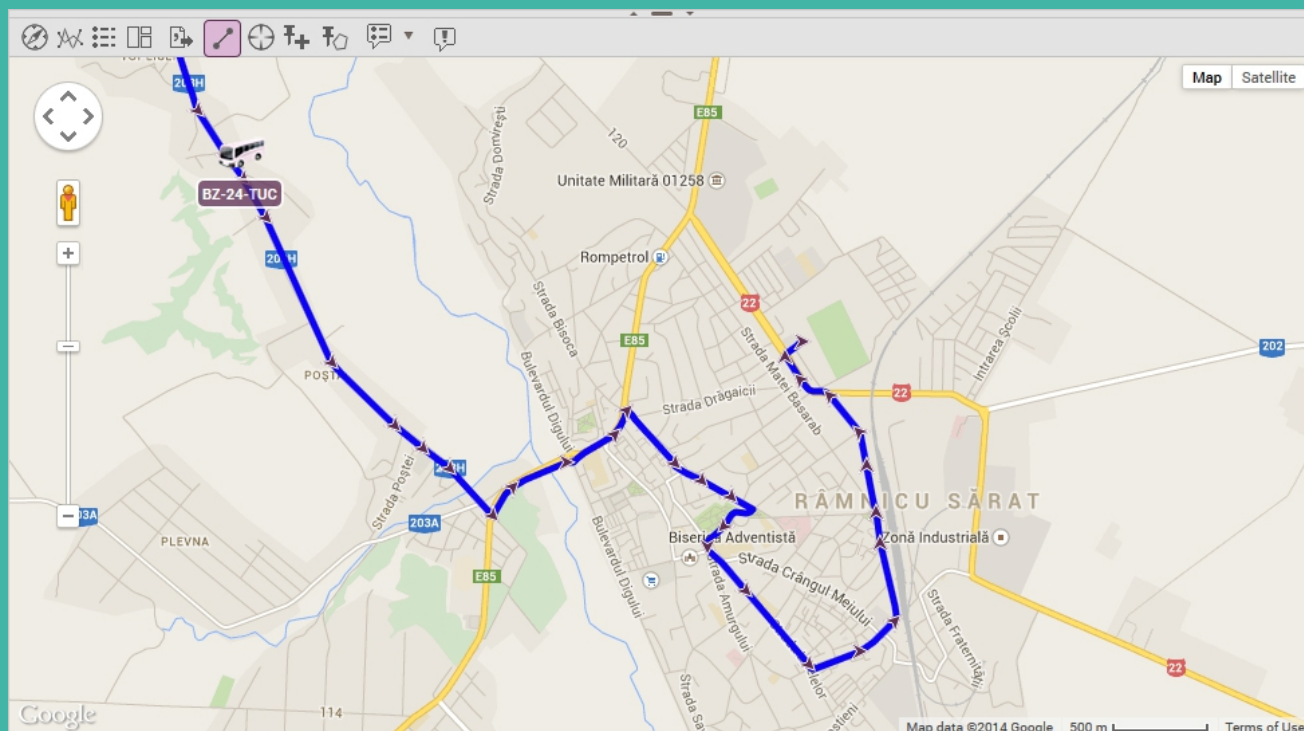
Map Satellite

TOPLICE
203H
BZ-24-TUC
203H
POȘTA
203H
Strada Poștei
PLEVNA
203A
203A
E85
114
Strada Domnești
120
E85
Unitate Militară 01258
Rompetrol
22
Strada Bisoca
E85
Bulevardul Dig
Strada Drăgaicii
Strada Matei Basarab
Intrarea Școlii
202
22
RÂMNICU SĂRAT
Biserica Adventistă
Zonă Industrială
Strada Crângul Meiului
Bulevardul Digului
Strada Amurgului
Strada Fraternității
22
Strada Sa
Google
Map data ©2014 Google 500 m Terms of Use